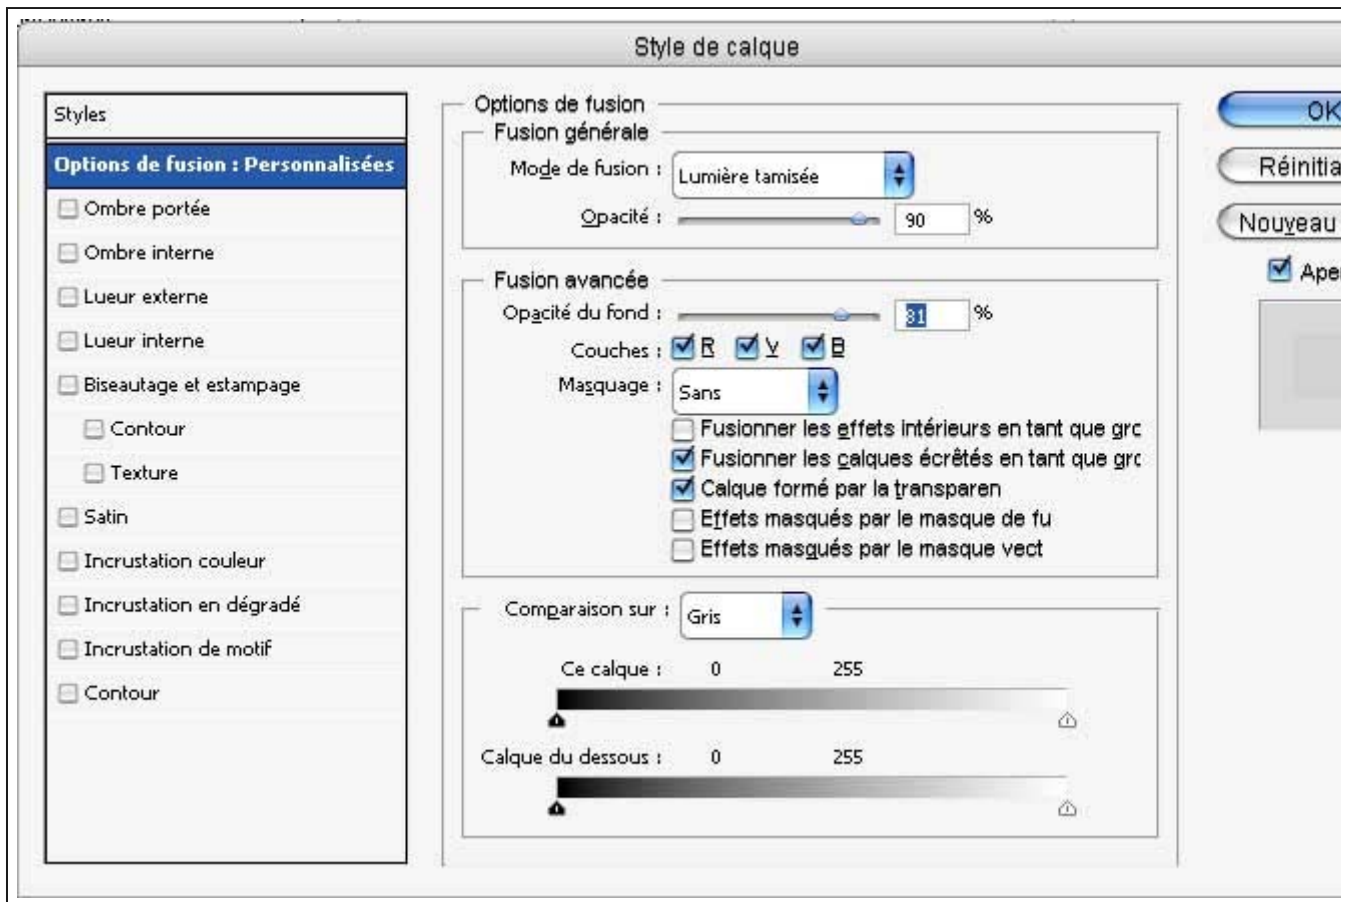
Style de calque

Styles

Options de fusion : Personnalisées

Ombre portée

Ombre interne

Lueur externe

Lueur interne

Biseautage et estampage

Contour

Texture

Satin

Incrustation couleur

Incrustation en dégradé

Incrustation de motif

Contour

Options de fusion

Fusion générale

Mode de fusion : Lumière tamisée

Opacité : 90 %

Fusion avancée

Opacité du fond : 81 %

Couches : R V B

Masquage : Sans

Fusionner les effets intérieurs en tant que grc

Fusionner les calques écrêtés en tant que grc

Calque formé par la transparen

Effets masqués par le masque de fu

Effets masqués par le masque vect

Comparaison sur : Gris

Ce calque : 0 255

Calque du dessous : 0 255

OK

Réinitia

Nouveau

Ape